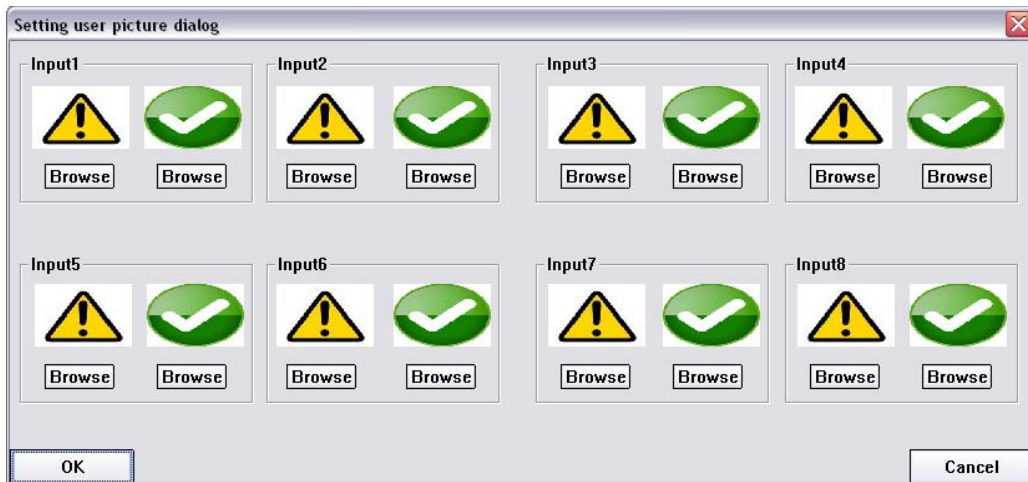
Setting user picture dialog

Input1
Browse Browse

Input2
Browse Browse

Input3
Browse Browse

Input4
Browse Browse

Input5
Browse Browse

Input6
Browse Browse

Input7
Browse Browse

Input8
Browse Browse

OK

Cancel